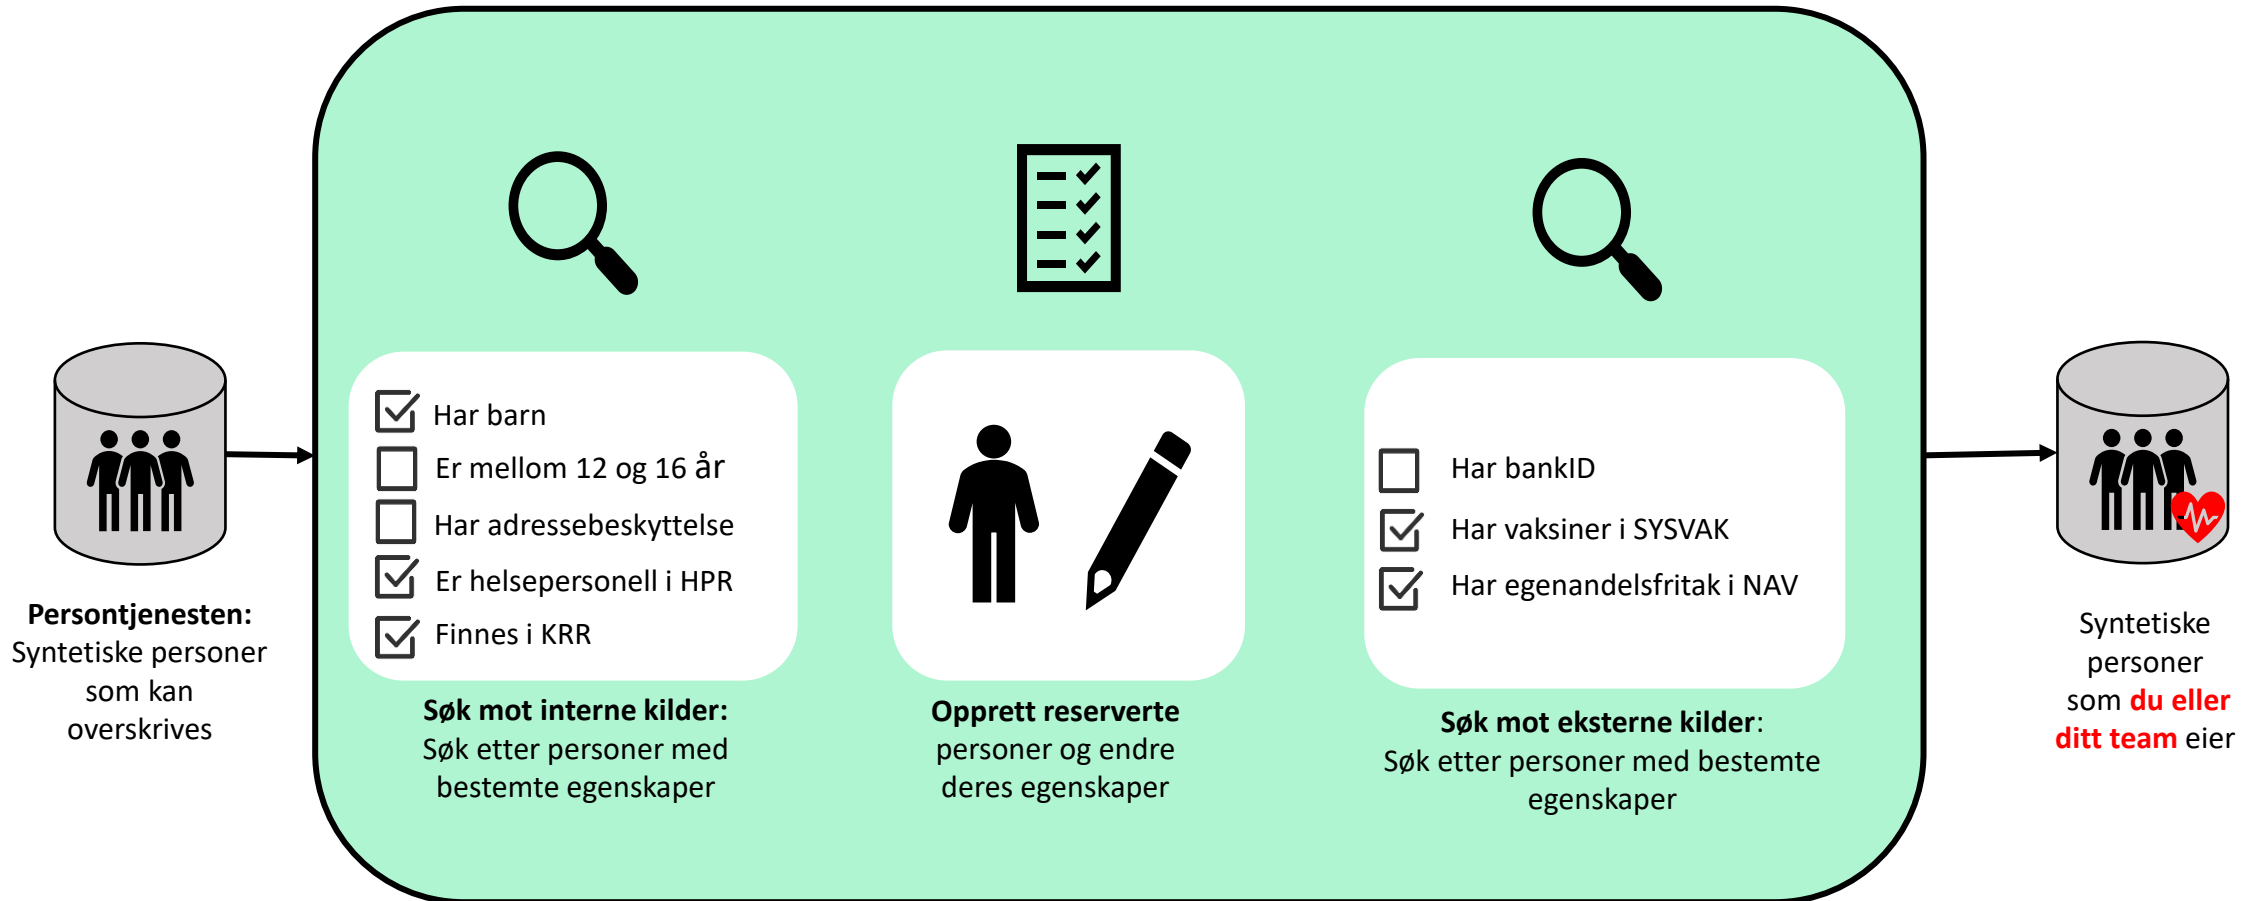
**Persontjenesten:** Syntetiske personer som kan overskrives

Har barn
Er mellom 12 og 16 år
Har adressebeskyttelse
Er helsepersonell i HPR
Finnes i KRR

**Søk mot interne kilder:** Søk etter personer med bestemte egenskaper

**Opprett reserverte** personer og endre deres egenskaper

Har bankID
Har vaksiner i SYSVAK
Har egenandelsfritak i NAV

**Søk mot eksterne kilder**: Søk etter personer med bestemte egenskaper

Syntetiske personer som **du eller ditt team** eier